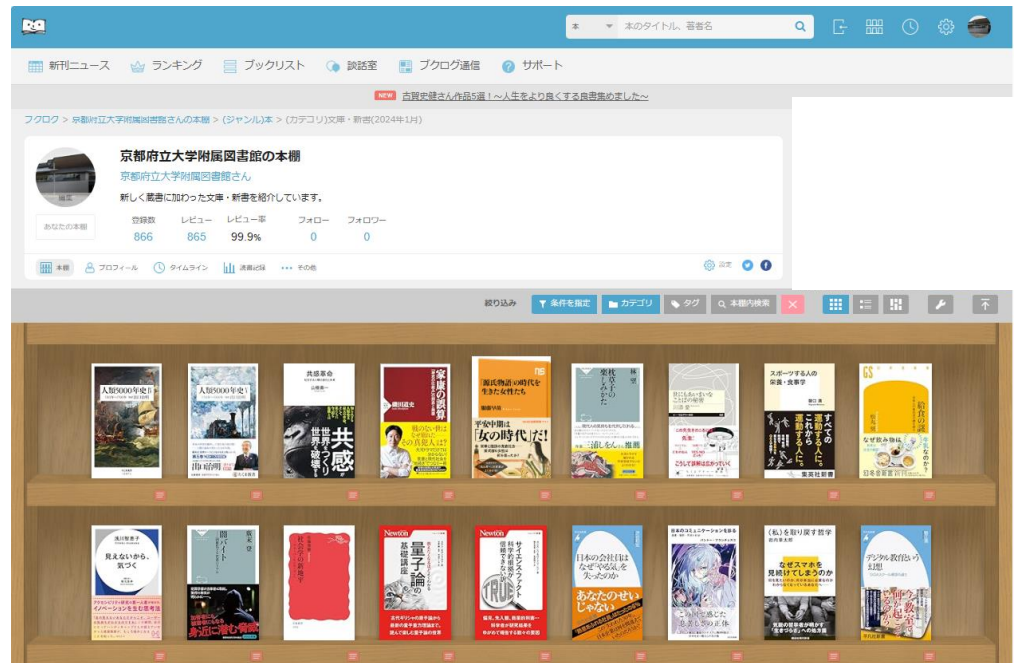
本 本のタイトル、著者名

新刊ニュース ランキング ブックリスト 談話室 ブクログ通信 サポート

NEW 古賀史健さん作品5選！～人生をより良くする良書集めました～

ブクログ > 京都府立大学附属図書館さんの本棚 > (ジャンル)本 > (カテゴリ)文庫・新書(2024年1月)

京都府立大学附属図書館の本棚

京都府立大学附属図書館さん

新しく蔵書に加わった文庫・新書を紹介しています。

あなたの本棚

| 登録数 | レビュー | レビュー率 | フォロー | フォロワー |
|---|---|---|---|---|
| 866 | 865 | 99.9% | 0 | 0 |

本棚 プロフィール タイムライン 読書記録 その他

設定

絞り込み 条件を指定 カテゴリ タグ 本棚内検索

人類5000年史 II
人類5000年史 I
共感革命
家康の誤算
「源氏物語」の時代を生きた女たち
平安中期は「女の時代」だ！
枕草子の楽しみかた
すべての運動する人に。
スポーツする人の栄養・食事学
給食の謎
見えないから、気づく
デジタル教育という幻想
量子論の基礎講座
サイエンス・ファクト
日本の会社員はなぜ「やる気」を失ったのか
あなたのせいじゃない
〈私〉を取り戻す哲学
なぜスマホを見続けてしまうのか